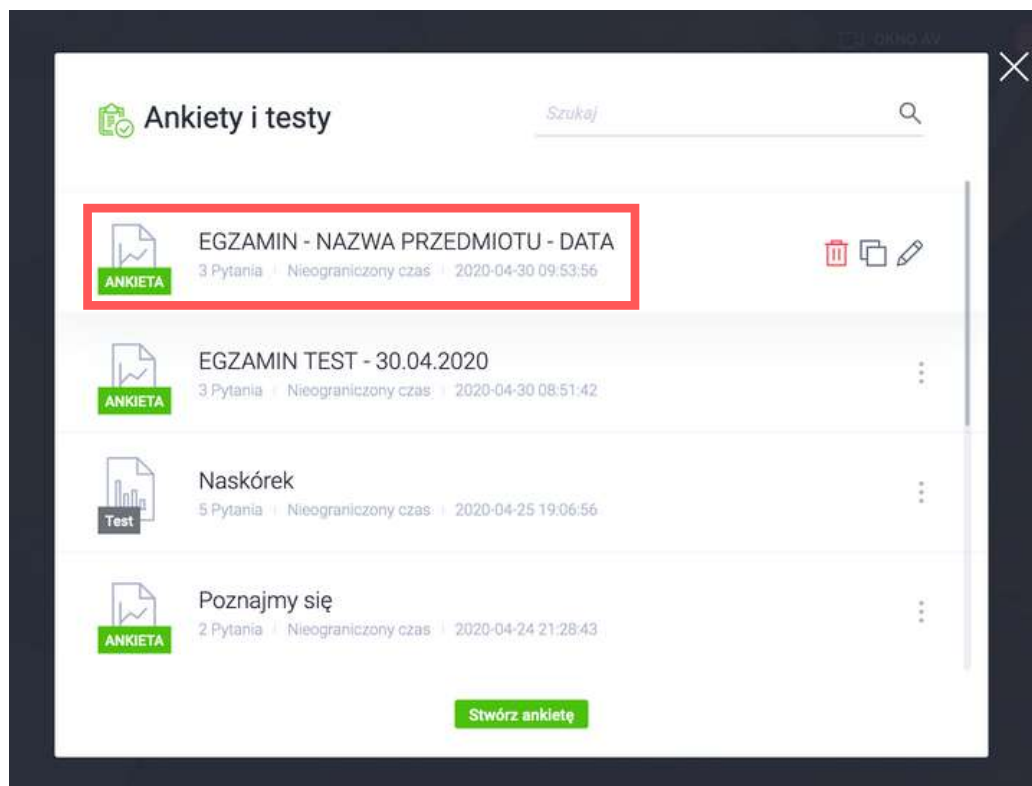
OKNO AV

Ankiety i testy

Szukaj

ANKIETA
EGZAMIN - NAZWA PRZEDMIOTU - DATA
3 Pytania | Nieograniczony czas | 2020-04-30 09:53:56

ANKIETA
EGZAMIN TEST - 30.04.2020
3 Pytania | Nieograniczony czas | 2020-04-30 08:51:42

Test
Naskórek
5 Pytania | Nieograniczony czas | 2020-04-25 19:06:56

ANKIETA
Poznajmy się
2 Pytania | Nieograniczony czas | 2020-04-24 21:28:43

Stwórz ankietę